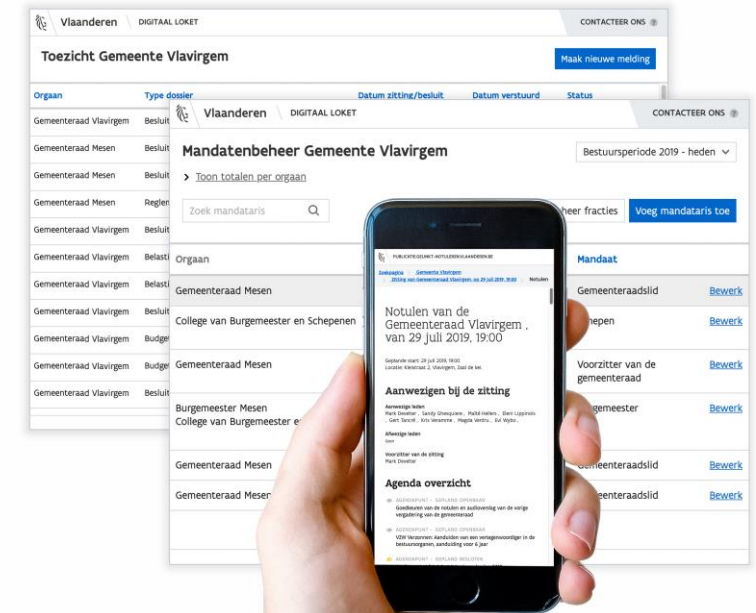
Vlaanderen DIGITAAL LOKET CONTACTEER ONS

Toezicht Gemeente Vlavirgem

Maak nieuwe melding

Orgaan Type dossier Datum zitting/besluit Datum verstuurd Status

Gemeenteraad Vlavirgem Besluit
Gemeenteraad Mesen Besluit
Gemeenteraad Mesen Besluit
Gemeenteraad Mesen Reglem
Gemeenteraad Vlavirgem Besluit
Gemeenteraad Vlavirgem Belasti
Gemeenteraad Vlavirgem Belasti
Gemeenteraad Vlavirgem Besluit
Gemeenteraad Vlavirgem Budge
Gemeenteraad Vlavirgem Budge
Gemeenteraad Vlavirgem Besluit

Vlaanderen DIGITAAL LOKET CONTACTEER ONS

Mandatenbeheer Gemeente Vlavirgem

Bestuursperiode 2019 - heden

> Toon totalen per orgaan

Zoek mandataris

heer fracties Voeg mandataris toe

| Orgaan | Mandaat | |
|---|---|---|
| Gemeenteraad Mesen | Gemeenteraadslid | Bewerk |
| College van Burgemeester en Schepenen | hepen | Bewerk |
| Gemeenteraad Mesen | Voorzitter van de gemeenteraad | Bewerk |
| Burgemeester Mesen College van Burgemeester e | gemeester | Bewerk |
| Gemeenteraad Mesen | emeenteraadslid | Bewerk |
| Gemeenteraad Mesen | eenteraadslid | Bewerk |

PUBLICATIE.GELINKT-NOTULEREN.VLAANDEREN.BE

Zoekpagina > Gemeente Vlavirgem > Zitting van Gemeenteraad Vlavirgem, op 29 juli 2019, 19:00 > Notulen

Notulen van de Gemeenteraad Vlavirgem , van 29 juli 2019, 19:00

Geplande start: 29 juli 2019, 19:00
Locatie: Kleistraat 2, Vlavirgem, Zaal de kei.

Aanwezigen bij de zitting

Aanwezige leden
Mark Dewitte , Sandy Ghesquiere , Mattè Hellens , Eleni Lippinois , Gert Tanceit , Kris Verammie , Magda Ventru... Evi Wybo...

Afwezige leden
Geen

Voorzitter van de zitting
Mark Dewitte

Agenda overzicht

AGENDAPUNT - GEPLAND OPENBAAR
Goedkeuren van de notulen en audioverslag van de vorige vergadering van de gemeenteraad

AGENDAPUNT - GEPLAND OPENBAAR
VZW Verzonnen: Aanduiden van een vertegenwoordiger in de bestuursorganen, aanduiding voor 6 jaar

AGENDAPUNT - GEPLAND BESLOTEN